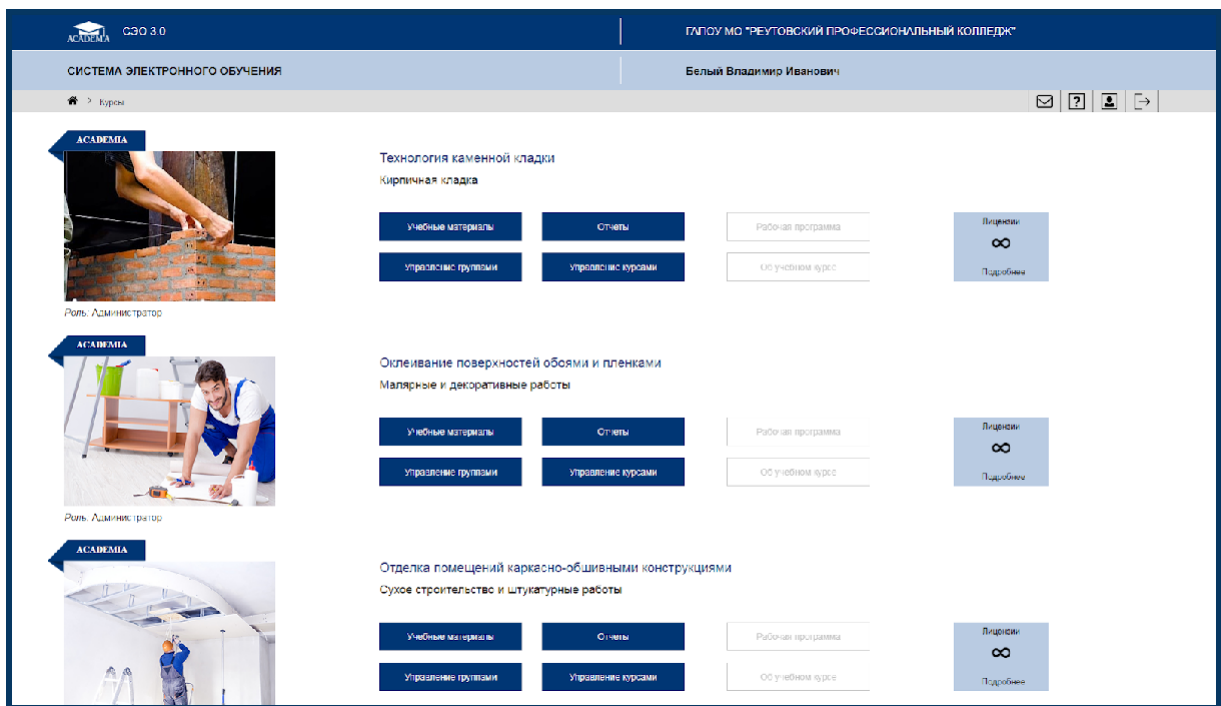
ACADEMIA СЭО 3.0

ГАПОУ МО "РЕУТОВСКИЙ ПРОФЕССИОНАЛЬНЫЙ КОЛЛЕДЖ"

СИСТЕМА ЭЛЕКТРОННОГО ОБУЧЕНИЯ

Белый Владимир Иванович

> Курсы

ACADEMIA

Технология каменной кладки

Кирпичная кладка

Учебные материалы
Отчеты
Рабочая программа
Лицензии
$\infty$
Подробнее
Управление группами
Управление курсами
Об учебном курсе

Роль: Администратор

ACADEMIA

Оклеивание поверхностей обоями и пленками

Малярные и декоративные работы

Учебные материалы
Отчеты
Рабочая программа
Лицензии
$\infty$
Подробнее
Управление группами
Управление курсами
Об учебном курсе

Роль: Администратор

ACADEMIA

Отделка помещений каркасно-обшивными конструкциями

Сухое строительство и штукатурные работы

Учебные материалы
Отчеты
Рабочая программа
Лицензии
$\infty$
Подробнее
Управление группами
Управление курсами
Об учебном курсе